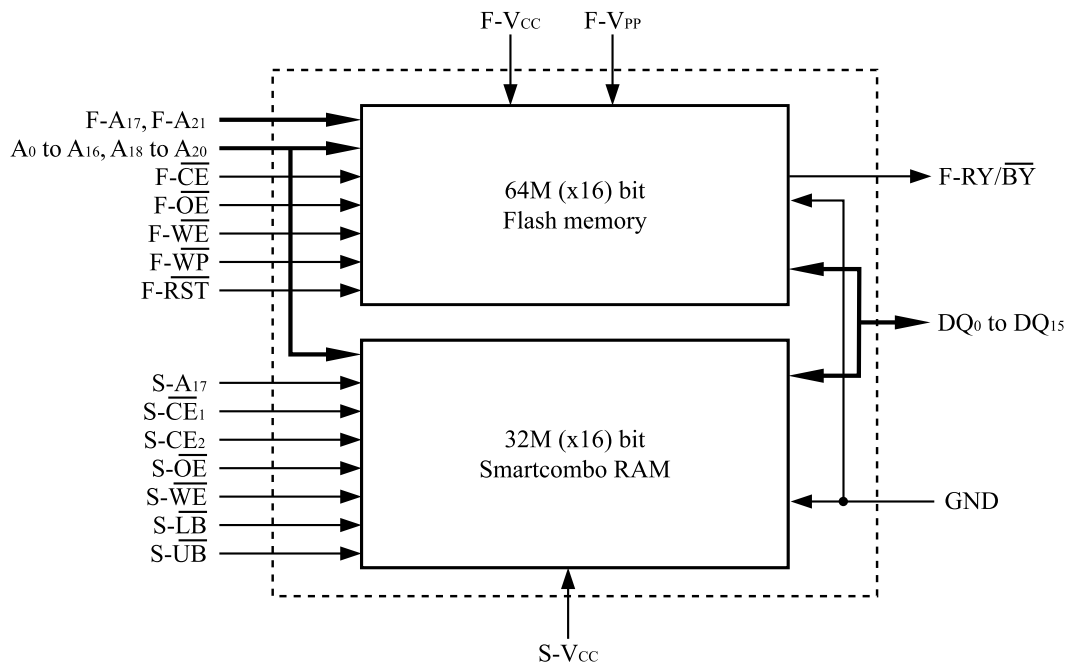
F-$V_{CC}$
F-$V_{PP}$

F-$A_{17}$, F-$A_{21}$
$A_0$ to $A_{16}$, $A_{18}$ to $A_{20}$
F-$\overline{CE}$
F-$\overline{OE}$
F-$\overline{WE}$
F-$\overline{WP}$
F-$\overline{RST}$

64M (x16) bit
Flash memory

F-RY/$\overline{BY}$

DQ$_0$ to DQ$_{15}$

S-$A_{17}$
S-$\overline{CE}_1$
S-$CE_2$
S-$\overline{OE}$
S-$\overline{WE}$
S-$\overline{LB}$
S-$\overline{UB}$

32M (x16) bit
Smartcombo RAM

GND

S-$V_{CC}$